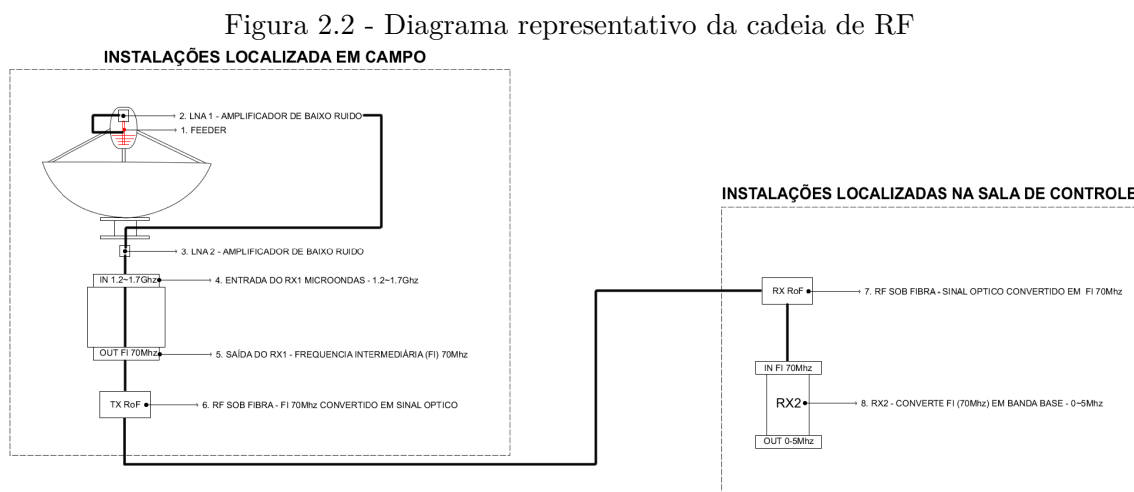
Figura 2.2 - Diagrama representativo da cadeia de RF

INSTALAÇÕES LOCALIZADA EM CAMPO

2. LNA 1 - AMPLIFICADOR DE BAIXO RUIDO

1. FEEDER

3. LNA 2 - AMPLIFICADOR DE BAIXO RUIDO

IN 1.2~1.7Ghz

4. ENTRADA DO RX1 MICROONDAS - 1.2~1.7Ghz

OUT FI 70Mhz

5. SAÍDA DO RX1 - FREQUENCIA INTERMEDIÁRIA (FI) 70Mhz

TX RoF

6. RF SOB FIBRA - FI 70Mhz CONVERTIDO EM SINAL OPTICO

INSTALAÇÕES LOCALIZADAS NA SALA DE CONTROLE

RX RoF

7. RF SOB FIBRA - SINAL OPTICO CONVERTIDO EM FI 70Mhz

IN FI 70Mhz

RX2

8. RX2 - CONVERTE FI (70Mhz) EM BANDA BASE - 0~5Mhz

OUT 0-5Mhz